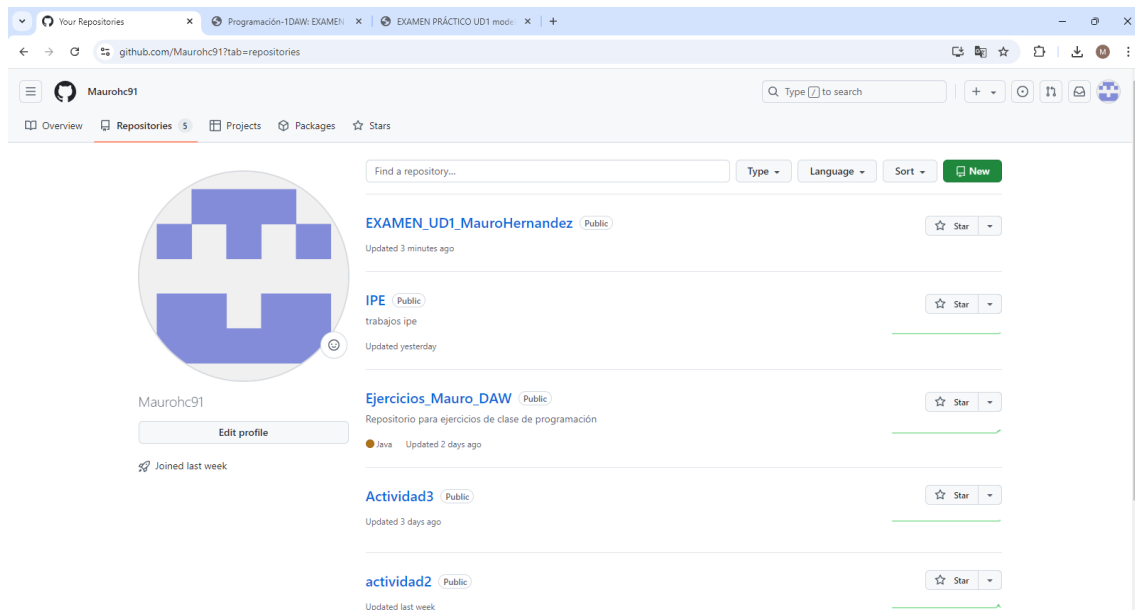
Your Repositories × Programación-1DAW: EXAMEN × EXAMEN PRÁCTICO UD1 mode × +

github.com/Maurohc91?tab=repositories

Maurohc91

Type / to search

Overview Repositories 5 Projects Packages Stars

Find a repository... Type Language Sort New

EXAMEN_UD1_MauroHernandez Public
Updated 3 minutes ago
Star

IPE Public
trabajos ipe
Updated yesterday
Star

Maurohc91

Edit profile

Joined last week

Ejercicios_Mauro_DAW Public
Repositorio para ejercicios de clase de programación
Java Updated 2 days ago
Star

Actividad3 Public
Updated 3 days ago
Star

actividad2 Public
Updated last week
Star